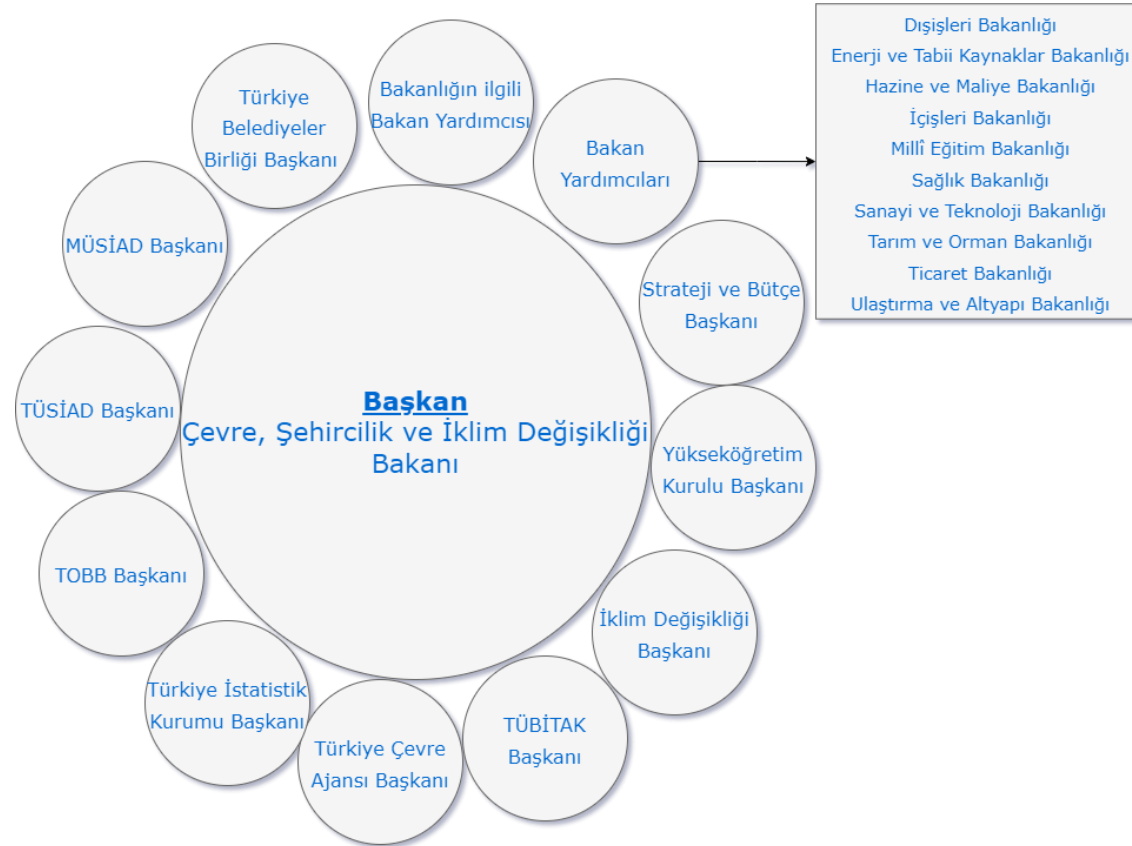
Başkan
Çevre, Şehircilik ve İklim Değişikliği Bakanı

Türkiye Belediyeler Birliği Başkanı

Bakanlığın ilgili Bakan Yardımcısı

Bakan Yardımcıları

Dışişleri Bakanlığı
Enerji ve Tabii Kaynaklar Bakanlığı
Hazine ve Maliye Bakanlığı
İçişleri Bakanlığı
Millî Eğitim Bakanlığı
Sağlık Bakanlığı
Sanayi ve Teknoloji Bakanlığı
Tarım ve Orman Bakanlığı
Ticaret Bakanlığı
Ulaştırma ve Altyapı Bakanlığı

MÜSİAD Başkanı

Strateji ve Bütçe Başkanı

TÜSİAD Başkanı

Yükseköğretim Kurulu Başkanı

TOBB Başkanı

İklim Değişikliği Başkanı

Türkiye İstatistik Kurumu Başkanı

TÜBİTAK Başkanı

Türkiye Çevre Ajansı Başkanı